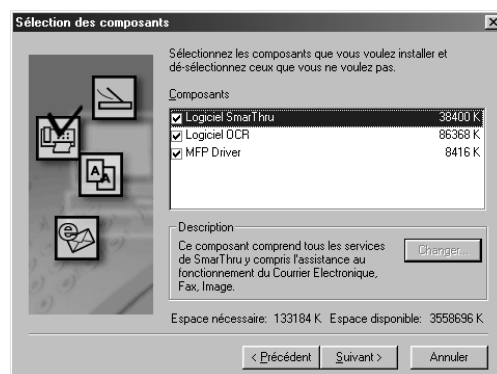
Sélection des composants

Sélectionnez les composants que vous voulez installer et dé-sélectionnez ceux que vous ne voulez pas.

Composants

| | | |
|---|---|---|
| ☑ | Logiciel SmarThru | 38400 K |
| ☑ | Logiciel OCR | 86368 K |
| ☑ | MFP Driver | 8416 K |

Description

Ce composant comprend tous les services de SmarThru y compris l'assistance au fonctionnement du Courrier Electronique, Fax, Image.

Changer...

Espace nécessaire: 133184 K Espace disponible: 3558696 K

< Précédent Suivant > Annuler